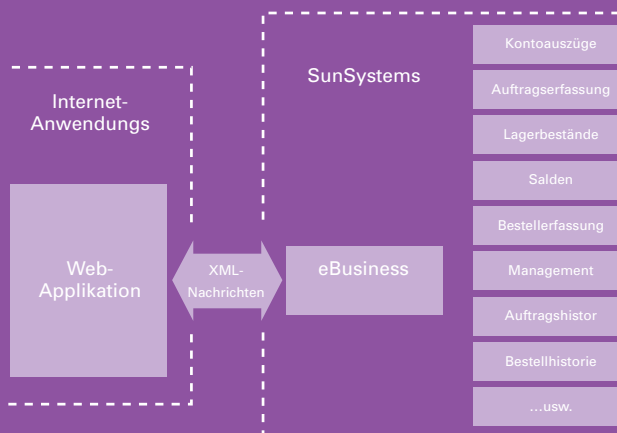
Internet-
Anwendungs

Web-
Applikation

XML-
Nachrichten

SunSystems

eBusiness

Kontoauszüge

Auftragserfassung

Lagerbestände

Salden

Bestellerfassung

Management

Auftragshistor

Bestellhistorie

...usw.